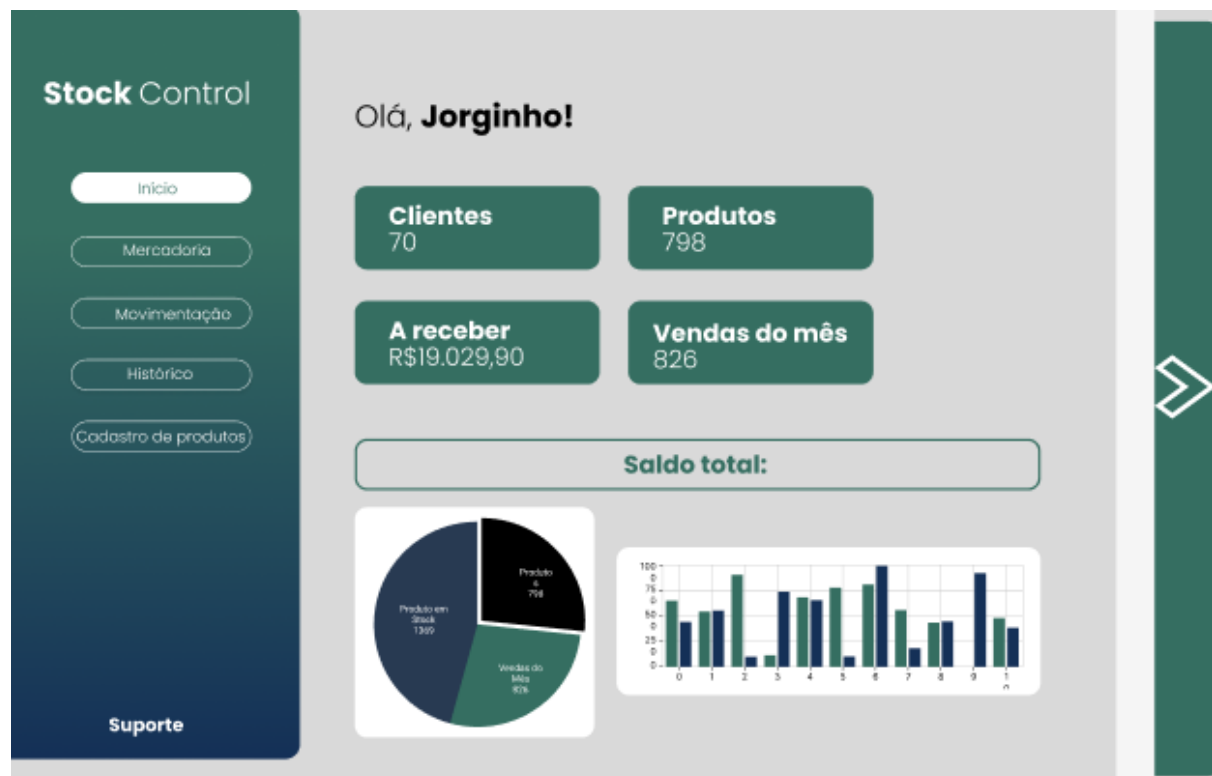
Stock Control

Inicio

Mercadoria

Movimentação

Histórico

Cadastro de produtos

Suporte

Olá, Jorginho!

Clientes
70

Produtos
798

A receber
R$19.029,90

Vendas do mês
826

Saldo total:

Produto s
798

Produto em Stock
1369

Vendas do Mês
826

100
90
75
60
50
40
25
10
0

0 1 2 3 4 5 6 7 8 9 1 0